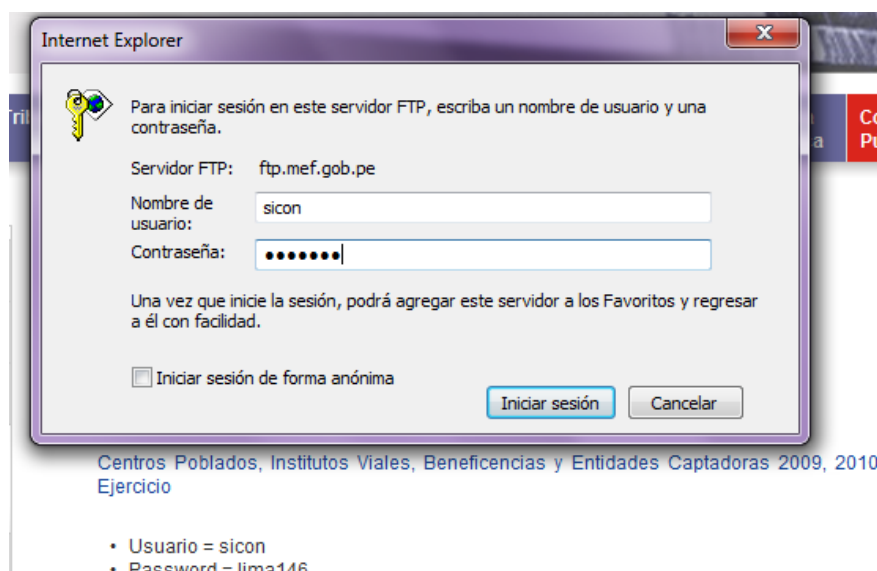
Internet Explorer

Para iniciar sesión en este servidor FTP, escriba un nombre de usuario y una contraseña.

Servidor FTP: ftp.mef.gob.pe

Nombre de usuario: sicon

Contraseña: •••••••

Una vez que inicie la sesión, podrá agregar este servidor a los Favoritos y regresar a él con facilidad.

Iniciar sesión de forma anónima

Iniciar sesión

Cancelar

Tri

a
a

Co
Pu

Centros Poblados, Institutos Viales, Beneficencias y Entidades Captadoras 2009, 2010 Ejercicio

• Usuario = sicon
• Password = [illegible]